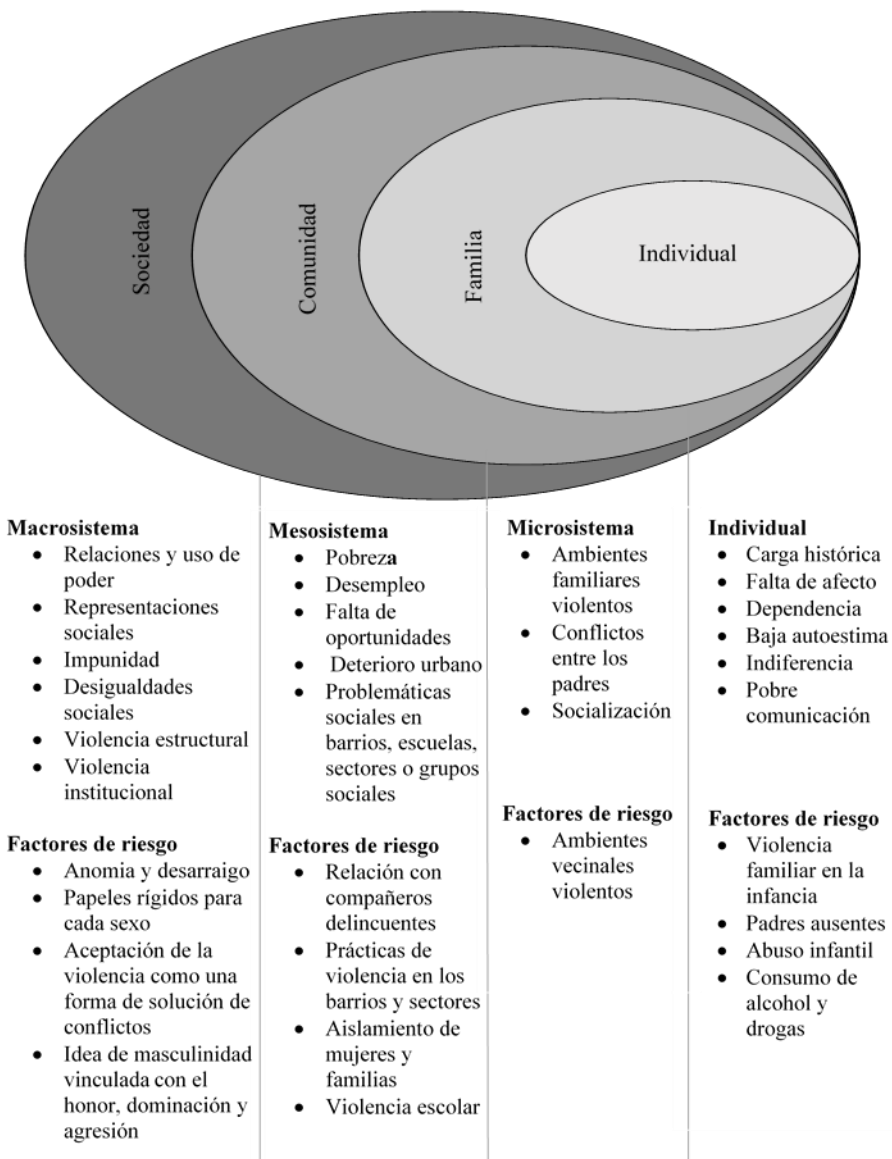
Sociedad

Comunidad

Familia

Individual

**Macrosistema**
- Relaciones y uso de poder
- Representaciones sociales
- Impunidad
- Desigualdades sociales
- Violencia estructural
- Violencia institucional

**Factores de riesgo**
- Anomia y desarraigo
- Papeles rígidos para cada sexo
- Aceptación de la violencia como una forma de solución de conflictos
- Idea de masculinidad vinculada con el honor, dominación y agresión

**Mesosistema**
- Pobreza
- Desempleo
- Falta de oportunidades
- Deterioro urbano
- Problemáticas sociales en barrios, escuelas, sectores o grupos sociales

**Factores de riesgo**
- Relación con compañeros delincuentes
- Prácticas de violencia en los barrios y sectores
- Aislamiento de mujeres y familias
- Violencia escolar

**Microsistema**
- Ambientes familiares violentos
- Conflictos entre los padres
- Socialización

**Factores de riesgo**
- Ambientes vecinales violentos

**Individual**
- Carga histórica
- Falta de afecto
- Dependencia
- Baja autoestima
- Indiferencia
- Pobre comunicación

**Factores de riesgo**
- Violencia familiar en la infancia
- Padres ausentes
- Abuso infantil
- Consumo de alcohol y drogas